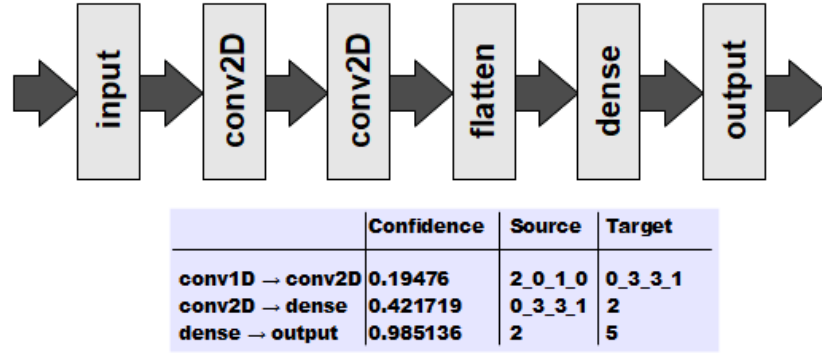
input

conv2D

conv2D

flatten

dense

output

|  | Confidence | Source | Target |
|---|---|---|---|
| conv1D → conv2D | 0.19476 | 2_0_1_0 | 0_3_3_1 |
| conv2D → dense | 0.421719 | 0_3_3_1 | 2 |
| dense → output | 0.985136 | 2 | 5 |